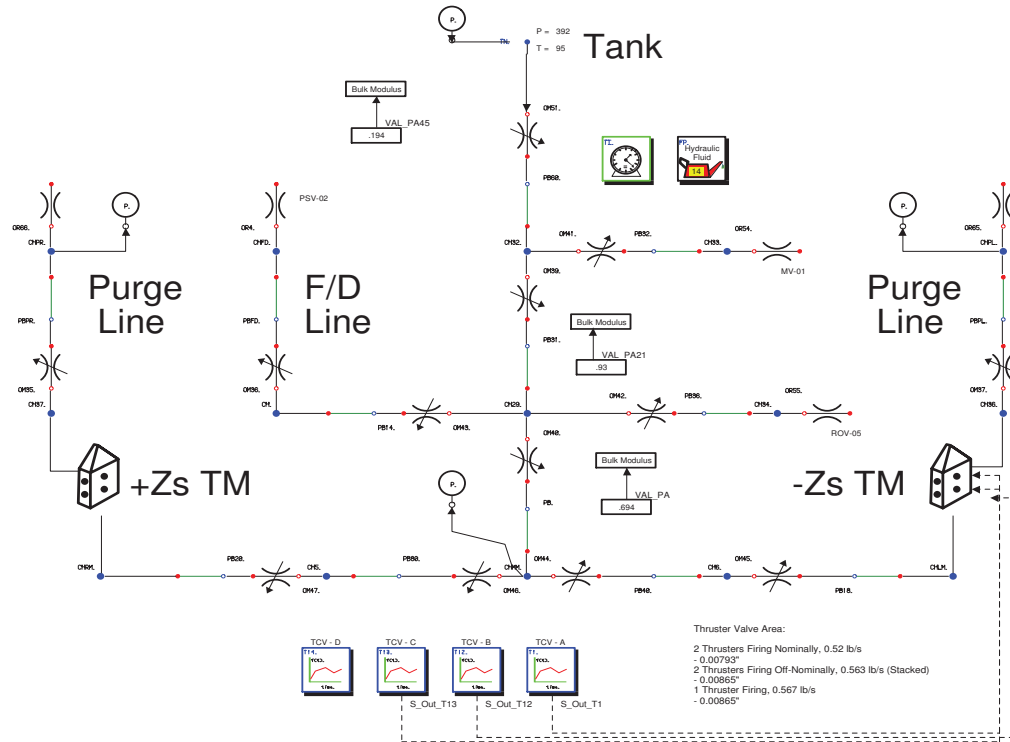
P.
TK.
P = 392
T = 95
Tank

Bulk Modulus
VAL_PA45
.194

OM51.
PB60.

TI.
FP. Hydraulic Fluid
14

PSV-02
P.
P.
OR66.
OR4.
OR65.
CHPR.
CHFD.
CHPL.
OM32.
OM41.
PB32.
CM33.
OR54.
MV-01
OM39.

Purge Line
F/D Line
Purge Line

PBPR.
PBFD.
PBPL.

Bulk Modulus
PB31.
VAL_PA21
.93

OM35.
CH37.
OM36.
CH.
OM37.
CH36.
OM42.
PB36.
CH34.
OR55.
PB14.
OM43.
CM29.
ROV-05
OM40.

+Zs TM
-Zs TM

P.
Bulk Modulus
VAL_PA
.694
PB.

CHRM.
PB28.
CH5.
PB88.
OM44.
CH6.
OM45.
CHLM.
OM47.
OM46.
PB40.
PB18.

TCV - D
TCV - C
TCV - B
TCV - A
T14.
T13.
T12.
T1.
S_Out_T13
S_Out_T12
S_Out_T1

Thruster Valve Area:

2 Thrusters Firing Nominally, 0.52 lb/s
- 0.00793"
2 Thrusters Firing Off-Nominally, 0.563 lb/s (Stacked)
- 0.00865"
1 Thruster Firing, 0.567 lb/s
- 0.00865"